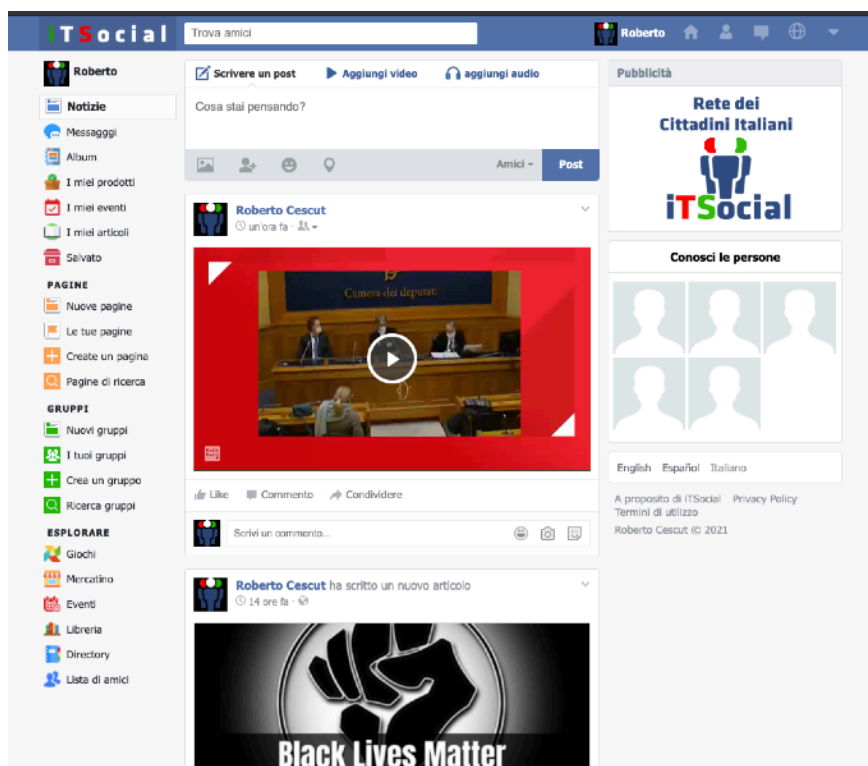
iTSocial
Trova amici
Roberto

Roberto
Notizie
Messaggi
Album
I miei prodotti
I miei eventi
I miei articoli
Salvato
PAGINE
Nuove pagine
Le tue pagine
Create un pagina
Pagine di ricerca
GRUPPI
Nuovi gruppi
I tuoi gruppi
Crea un gruppo
Ricerca gruppi
ESPLORARE
Giochi
Mercatino
Eventi
Libreria
Directory
Lista di amici

Scrivere un post
Aggiungi video
aggiungi audio
Cosa stai pensando?
Amici
Post

Roberto Cescut
un'ora fa
Camera dei deputati
Like
Commento
Condividere
Scrivi un commento...

Roberto Cescut ha scritto un nuovo articolo
14 ore fa
Black Lives Matter

Pubblicità
Rete dei Cittadini Italiani
iTSocial

Conosci le persone

English Español Italiano
A proposito di iTSocial Privacy Policy Termini di utilizzo
Roberto Cescut © 2021